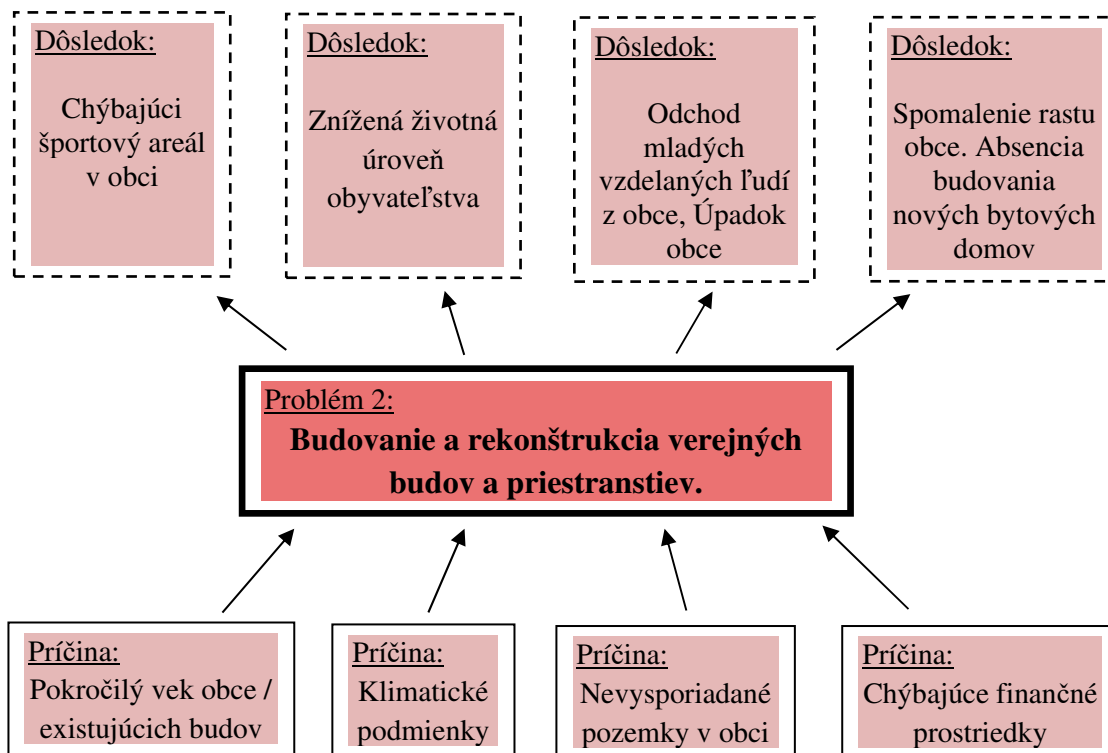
Dôsledok:

Chýbajúci športový areál v obci

Dôsledok:

Znížená životná úroveň obyvateľstva

Dôsledok:

Odchod mladých vzdelaných ľudí z obce, Úpadok obce

Dôsledok:

Spomalenie rastu obce. Absencia budovania nových bytových domov

Problém 2:

**Budovanie a rekonštrukcia verejných budov a priestranstiev.**

Príčina:

Pokročilý vek obce / existujúcich budov

Príčina:

Klimatické podmienky

Príčina:

Nevysporiadané pozemky v obci

Príčina:

Chýbajúce finančné prostriedky